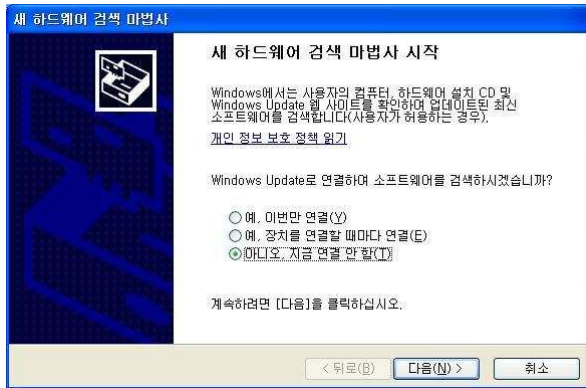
새 하드웨어 검색 마법사

새 하드웨어 검색 마법사 시작

Windows에서는 사용자의 컴퓨터, 하드웨어 설치 CD 및 Windows Update 웹 사이트를 확인하여 업데이트된 최신 소프트웨어를 검색합니다(사용자가 허용하는 경우).

개인 정보 보호 정책 읽기

Windows Update로 연결하여 소프트웨어를 검색하시겠습니까?

○ 예, 이번만 연결(Y)
○ 예, 장치를 연결할 때마다 연결(E)
⊙ 아니오, 지금 연결 안 함(T)

계속하려면 [다음]을 클릭하십시오.

< 뒤로(B) | 다음(N) > | 취소